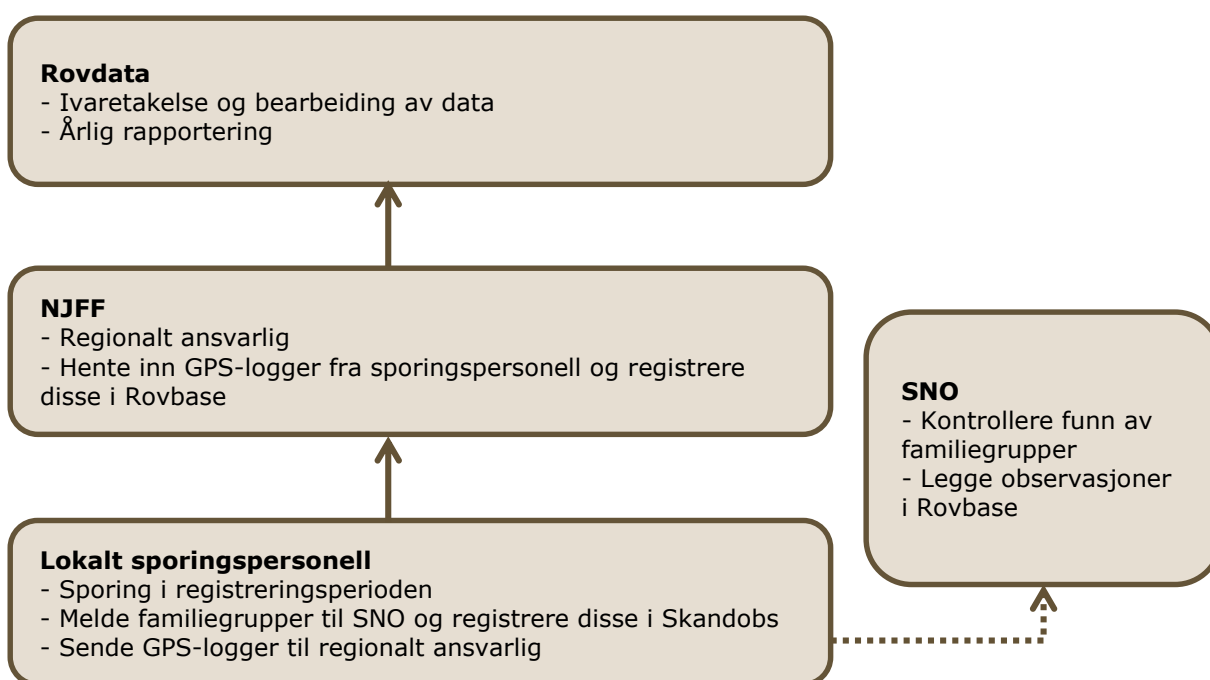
**Rovdata**
- Ivaretakelse og bearbeiding av data
- Årlig rapportering

**NJFF**
- Regionalt ansvarlig
- Hente inn GPS-logger fra sporingspersonell og registrere disse i Rovbase

**SNO**
- Kontrollere funn av familiegrupper
- Legge observasjoner i Rovbase

**Lokalt sporingspersonell**
- Sporing i registreringsperioden
- Melde familiegrupper til SNO og registrere disse i Skandobs
- Sende GPS-logger til regionalt ansvarlig